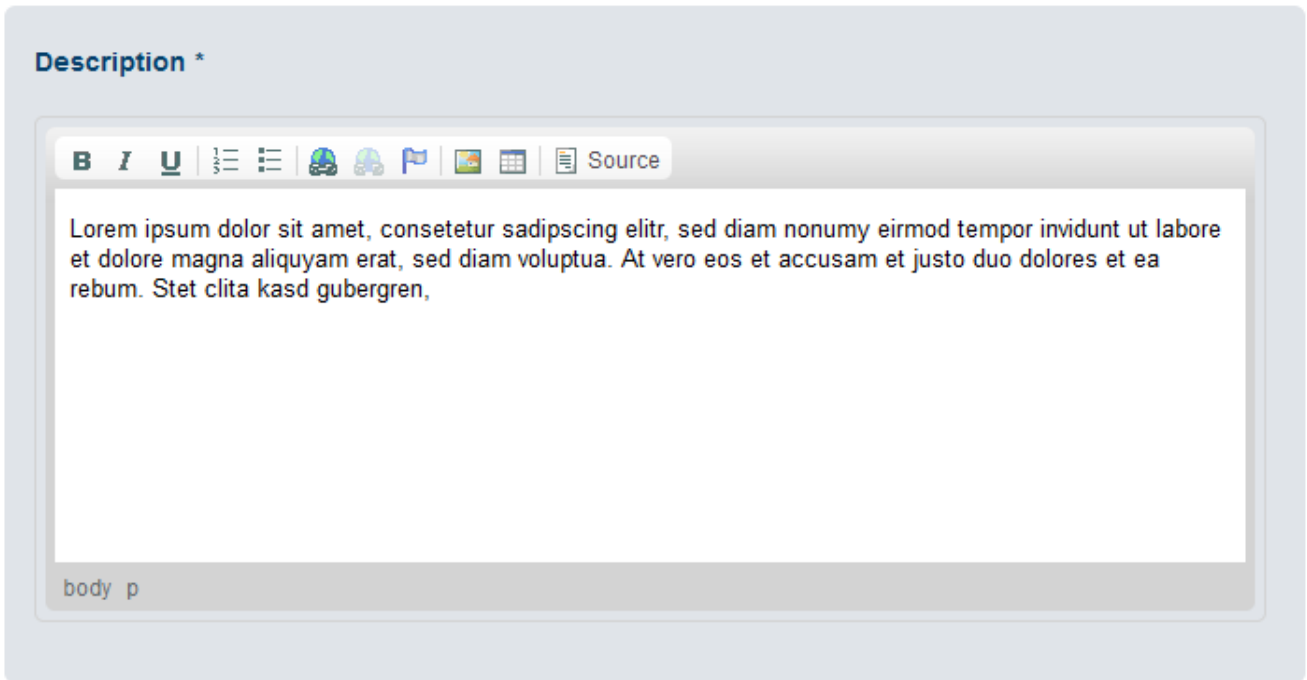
Description *

B I U Source

Lorem ipsum dolor sit amet, consetetur sadipscing elitr, sed diam nonumy eirmod tempor invidunt ut labore et dolore magna aliquyam erat, sed diam voluptua. At vero eos et accusam et justo duo dolores et ea rebum. Stet clita kasd gubergren,

body p